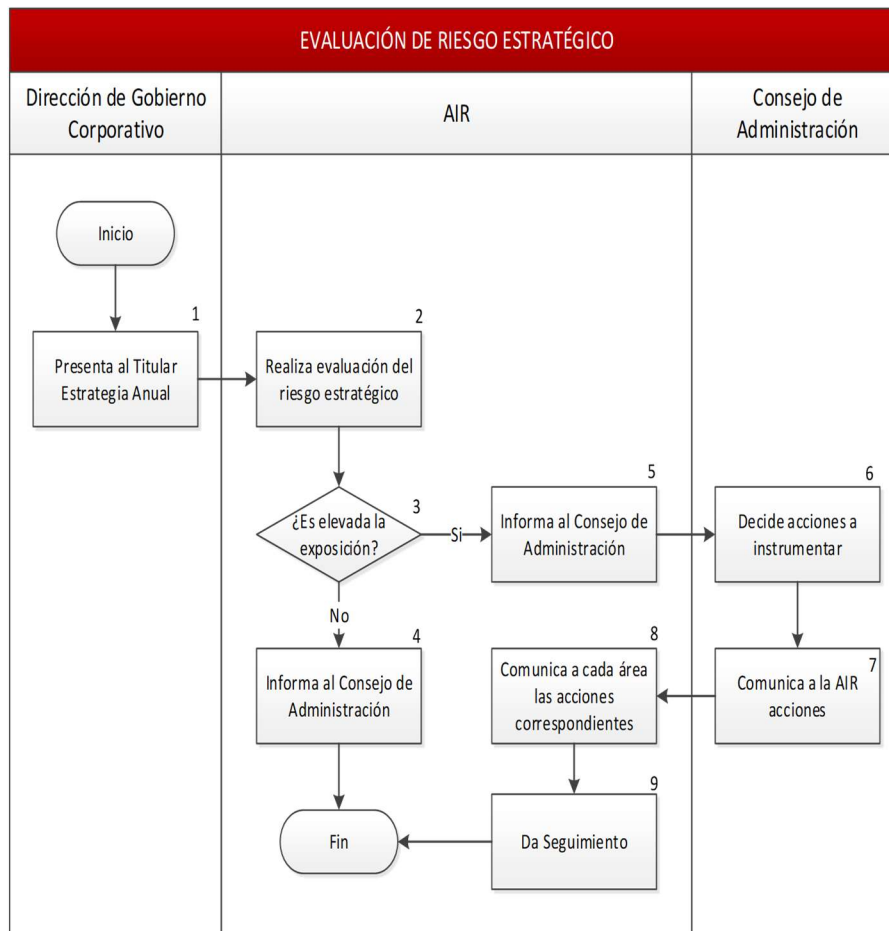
EVALUACIÓN DE RIESGO ESTRATÉGICO

Dirección de Gobierno Corporativo

AIR

Consejo de Administración

Inicio

1
Presenta al Titular Estrategia Anual

2
Realiza evaluación del riesgo estratégico

3
¿Es elevada la exposición?

Si

No

5
Informa al Consejo de Administración

6
Decide acciones a instrumentar

4
Informa al Consejo de Administración

8
Comunica a cada área las acciones correspondientes

7
Comunica a la AIR acciones

9
Da Seguimiento

Fin